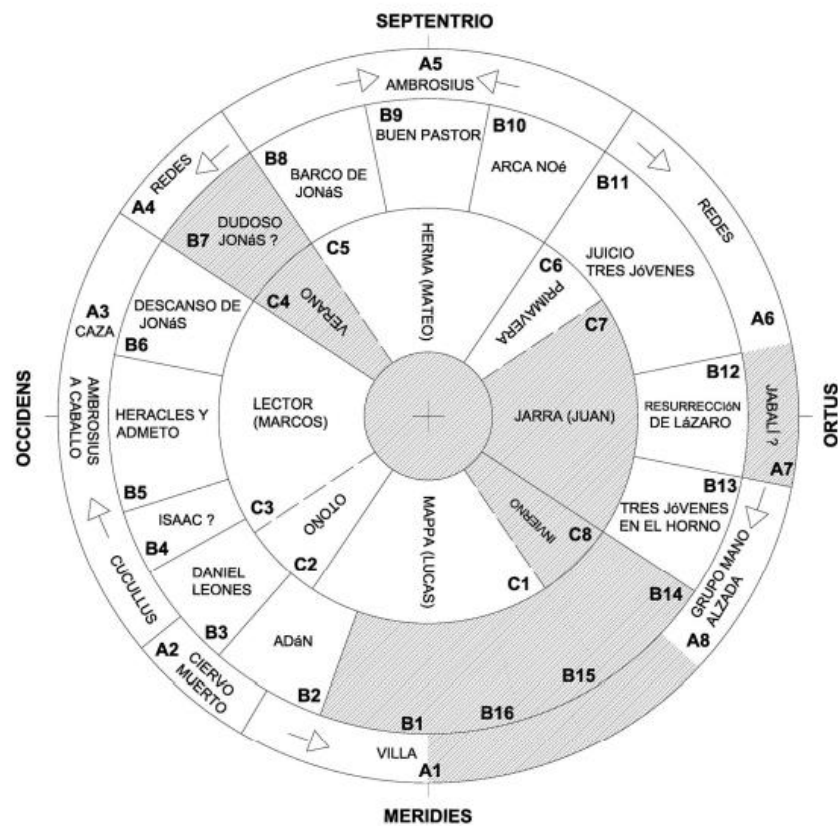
SEPTENTRIO

A5
AMBROSIUS

B9
BUEN PASTOR

B10
ARCA NOé

B8
BARCO DE JONáS

REDES

A4

DUDOSO JONáS ?

B7

C5

HERMA (MATEO)

B11

REDES

JUICIO TRES JóVENES

C6

PRIMAVERA

C7

A3
CAZA

DESCANSO DE JONáS

C4

VERANO

B6

A6

OCCIDENS

AMBROSIUS A CABALLO

HERACLES Y ADMETO

LECTOR (MARCOS)

JARRA (JUAN)

B12

RESURRECCIóN DE LáZARO

JABALí ?

ORTUS

A7

B5

ISAAC ?

C3

OTOñO

B4

INVIERNO

C8

MAPPA (LUCAS)

B13

TRES JóVENES EN EL HORNO

CUCULLUS

DANIEL LEONES

C2

C1

GRUPO MANO ALZADA

B14

B3

ADáN

A2

CIERVO MUERTO

A8

B2

B15

B1

B16

VILLA

A1

MERIDIES